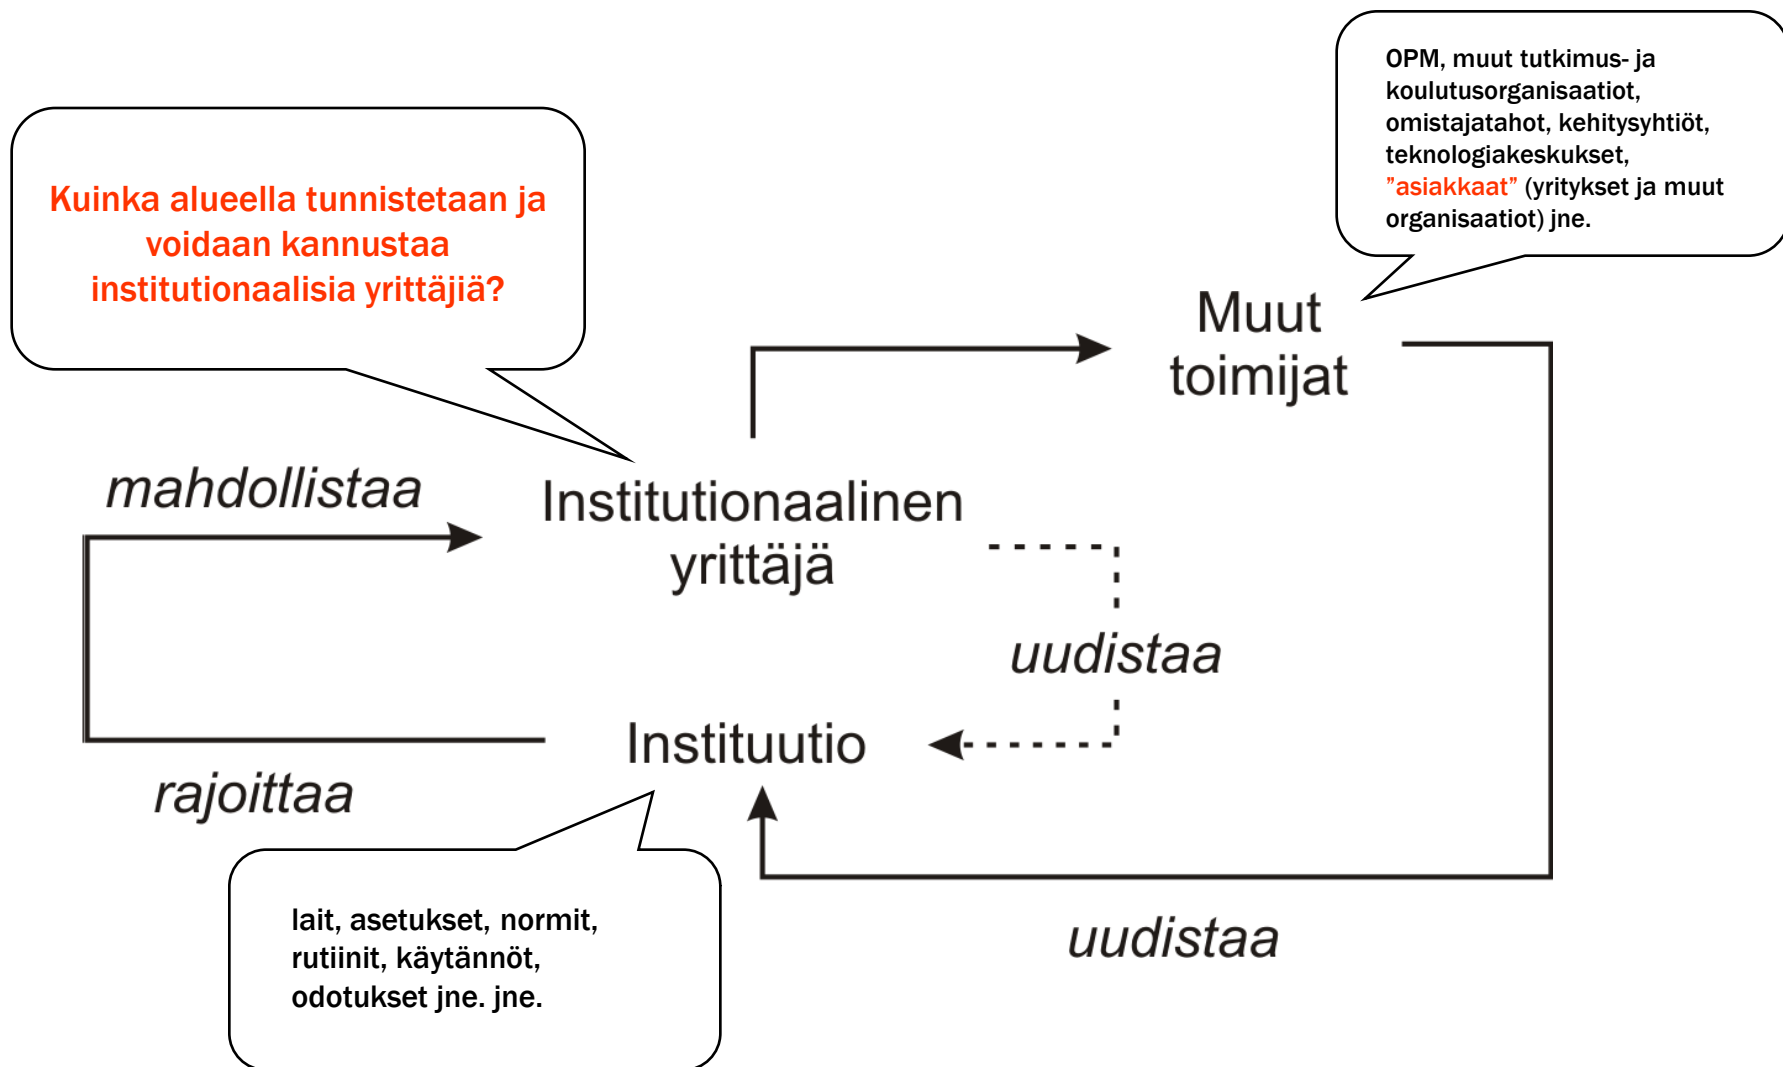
OPM, muut tutkimus- ja koulutusorganisaatiot, omistajatahot, kehitysyhtiöt, teknologiakeskukset, ”asiakkaat” (yritykset ja muut organisaatiot) jne.

Kuinka alueella tunnistetaan ja voidaan kannustaa institutionaalisia yrittäjiä?

Muut toimijat

mahdollistaa

Institutionaalinen yrittäjä

uudistaa

Instituutio

rajoittaa

lait, asetukset, normit, rutiinit, käytännöt, odotukset jne. jne.

uudistaa